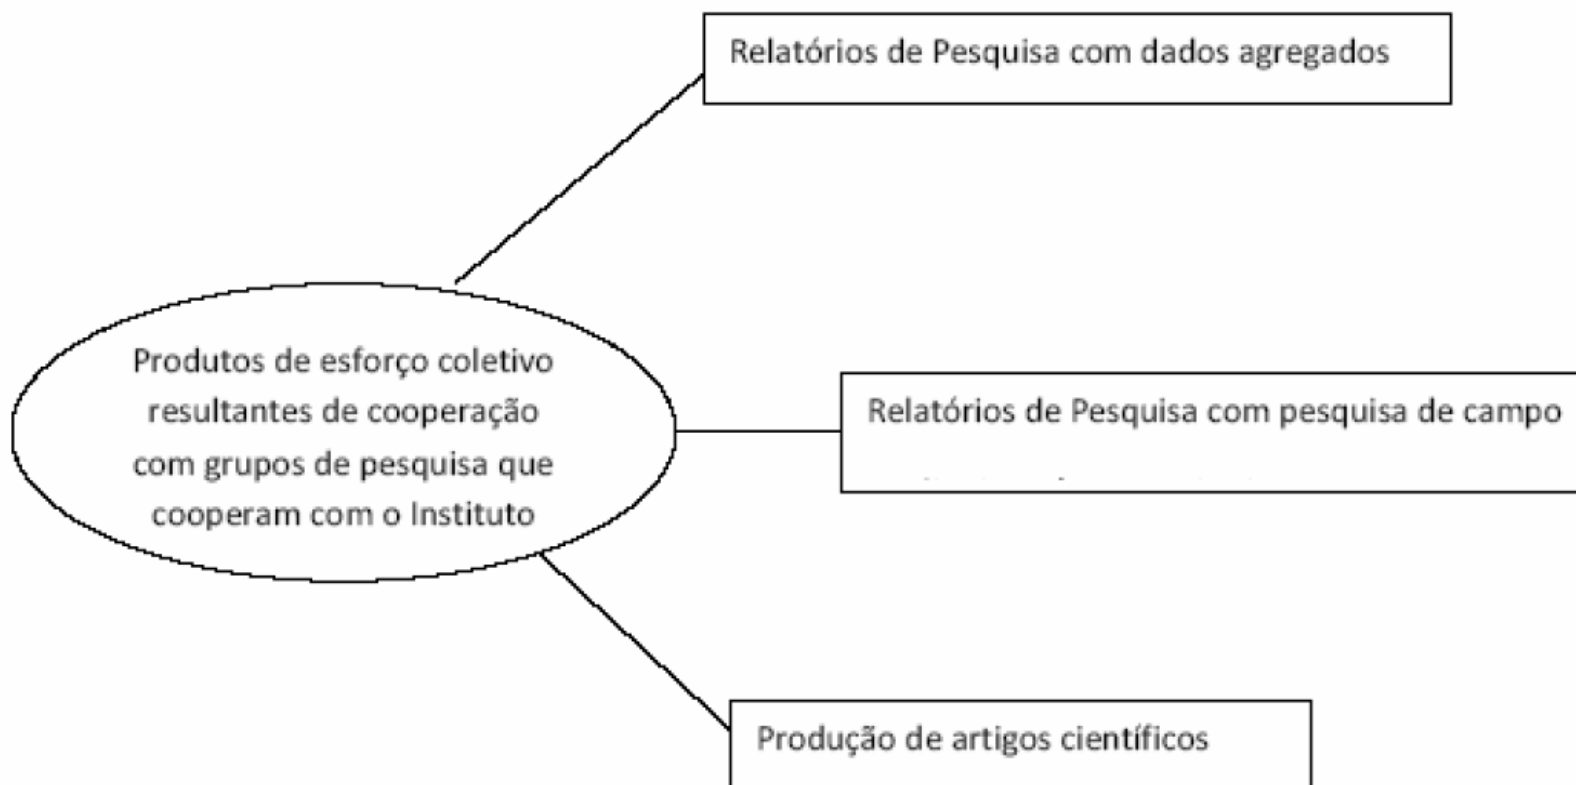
Relatórios de Pesquisa com dados agregados

Produtos de esforço coletivo resultantes de cooperação com grupos de pesquisa que cooperam com o Instituto

Relatórios de Pesquisa com pesquisa de campo

Produção de artigos científicos